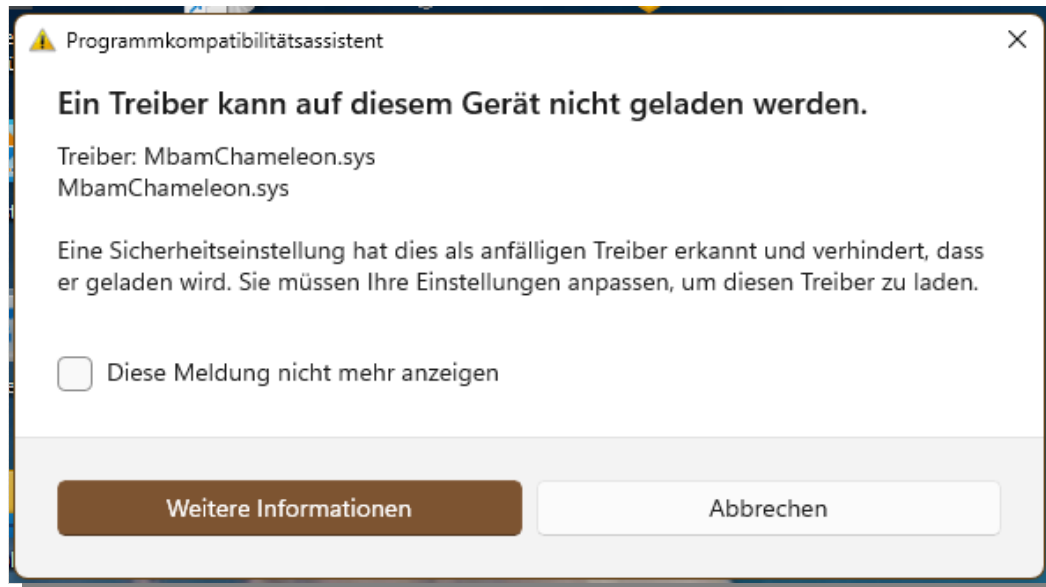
Programmkompatibilitätsassistent

Ein Treiber kann auf diesem Gerät nicht geladen werden.

Treiber: MbamChameleon.sys
MbamChameleon.sys

Eine Sicherheitseinstellung hat dies als anfälligen Treiber erkannt und verhindert, dass er geladen wird. Sie müssen Ihre Einstellungen anpassen, um diesen Treiber zu laden.

Diese Meldung nicht mehr anzeigen

Weitere Informationen

Abbrechen